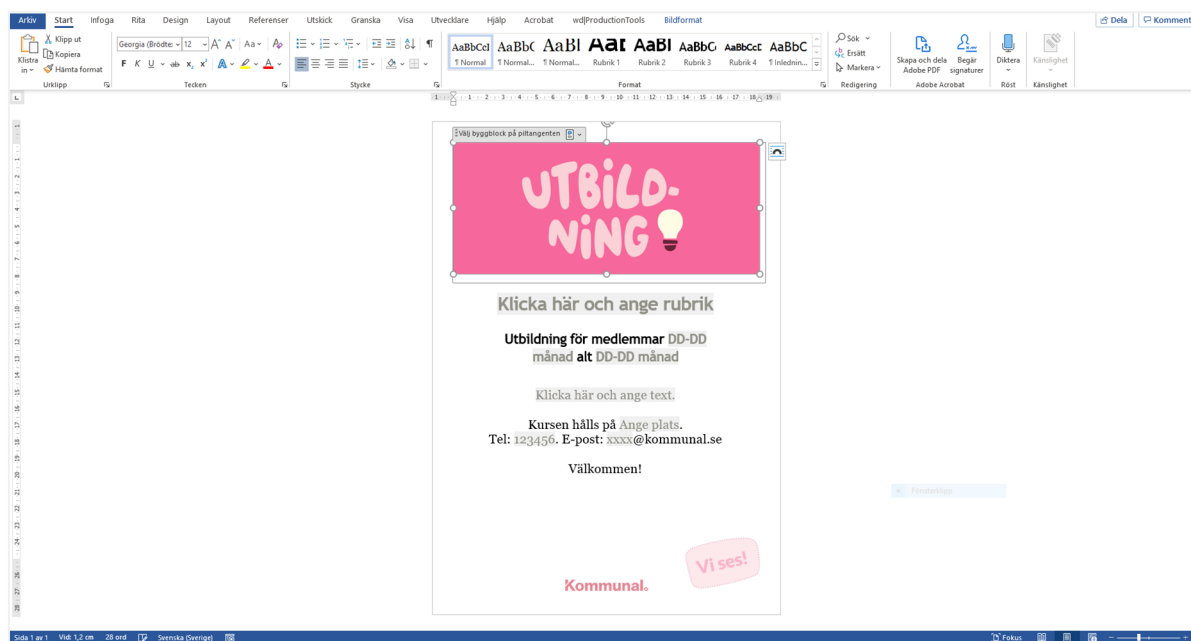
Arkiv Start Infoga Rita Design Layout Referenser Utskick Granska Visa Utvecklare Hjälp Acrobat wdProductionTools Bildformat

Dela Kommentarer

Klistra in Klipp ut Kopiera Hämta format Urklipp

Georgia (Brödte 12 Tecken

Stycke

AaBbCcI ¶ Normal AaBbC ¶ Normal... AaBl ¶ Normal... AaI Rubrik 1 AaBl Rubrik 2 AaBbC Rubrik 3 AaBbCcE Rubrik 4 AaBbC ¶ Inlednin...

Format

Sök Ersätt Markera Redigering

Skapa och dela Adobe PDF Begär signaturer Adobe Acrobat

Diktera Röst

Känslighet Känslighet

Välj byggblock på piltangenten

UTBILD-NING

Klicka här och ange rubrik

Utbildning för medlemmar DD-DD månad alt DD-DD månad

Klicka här och ange text.

Kursen hålls på Ange plats.
Tel: 123456. E-post: xxxx@kommunal.se

Välkommen!

Vi ses!

Kommunal

Sida 1 av 1 Vid: 1,2 cm 28 ord Svenska (Sverige) Fokus